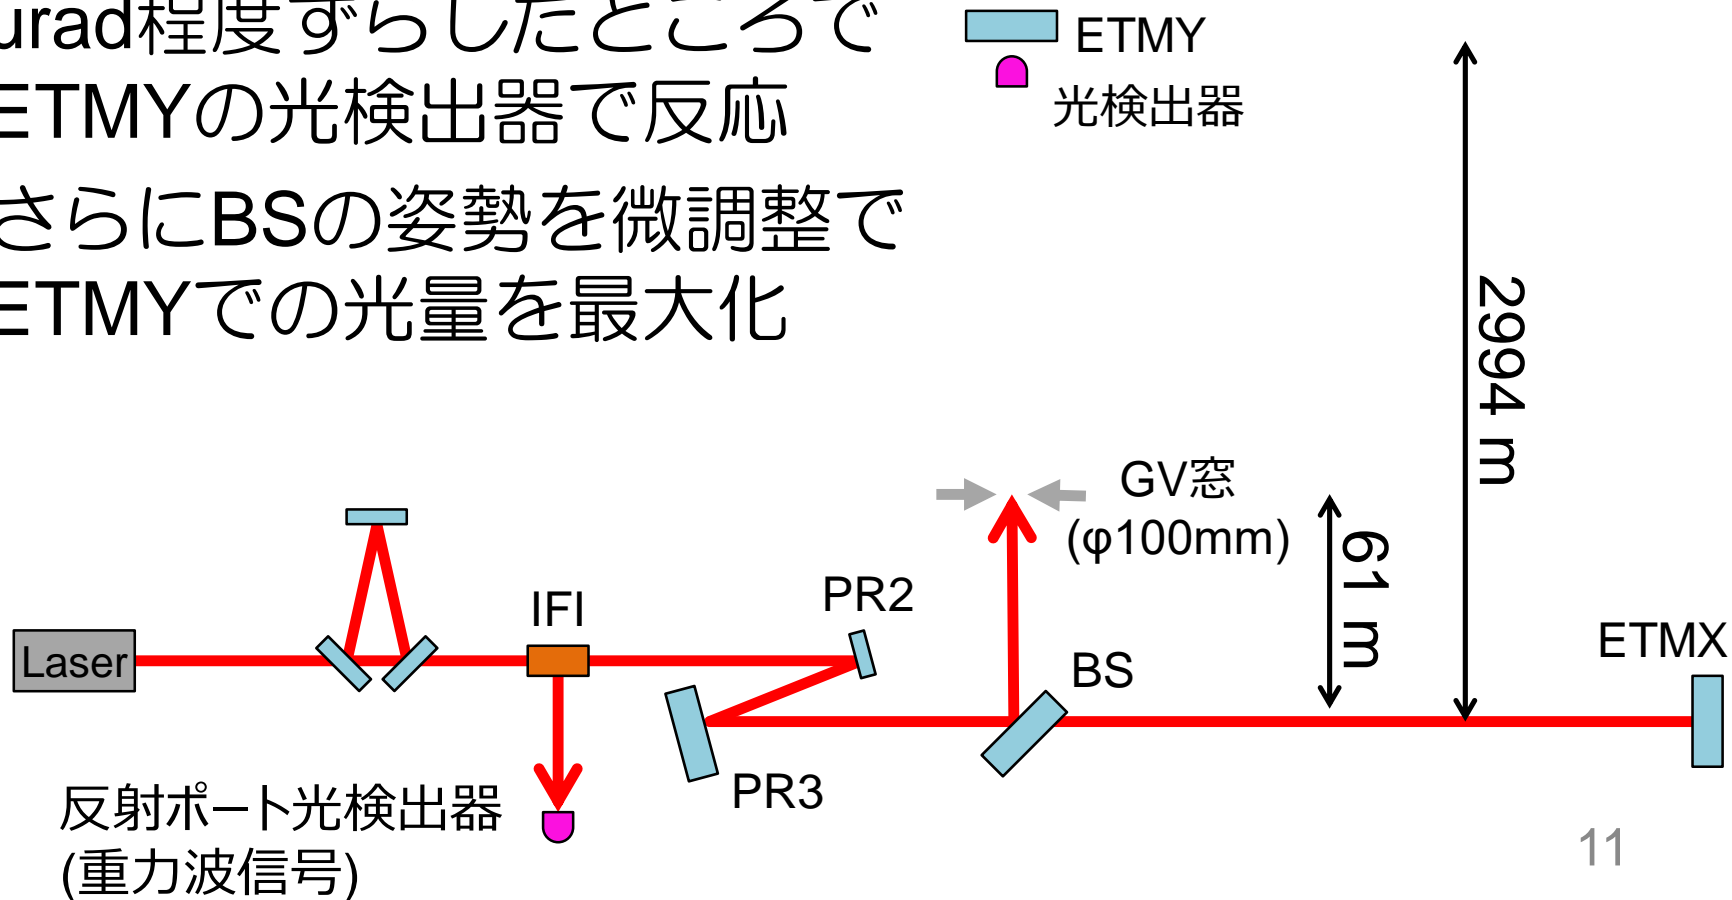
urad程度ずらしたところで ETMYの光検出器で反応

さらにBSの姿勢を微調整で ETMYでの光量を最大化

ETMY

光検出器

2994 m

GV窓 (φ100mm)

61 m

PR2

IFI

Laser

BS

ETMX

PR3

反射ポート光検出器 (重力波信号)

11